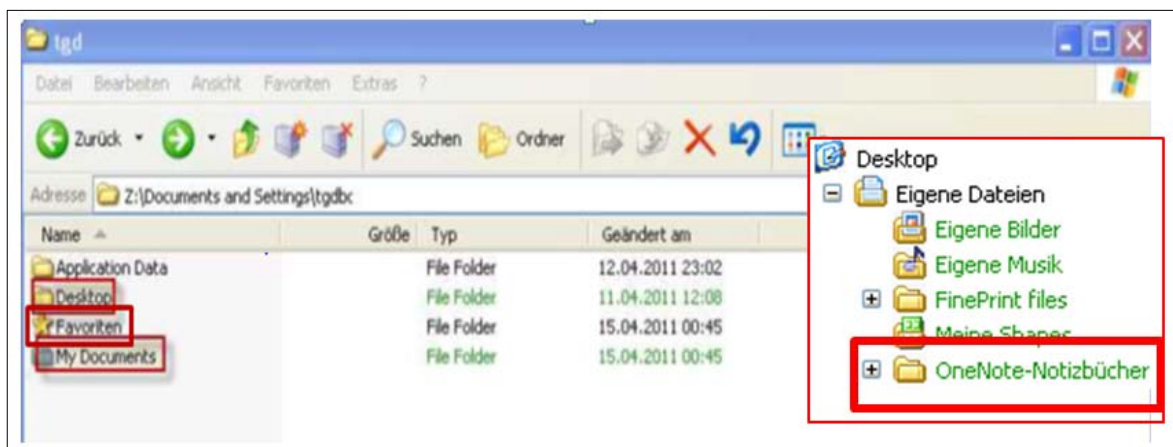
tgd

Datei Bearbeiten Ansicht Favoriten Extras ?

Zurück Suchen Ordner

Adresse Z:\Documents and Settings\tgdbc

| Name | Größe | Typ | Geändert am |
|---|---|---|---|
| Application Data | | File Folder | 12.04.2011 23:02 |
| Desktop | | File Folder | 11.04.2011 12:08 |
| Favoriten | | File Folder | 15.04.2011 00:45 |
| My Documents | | File Folder | 15.04.2011 00:45 |

Desktop
Eigene Dateien
Eigene Bilder
Eigene Musik
FinePrint files
Meine Shapes
OneNote-Notizbücher